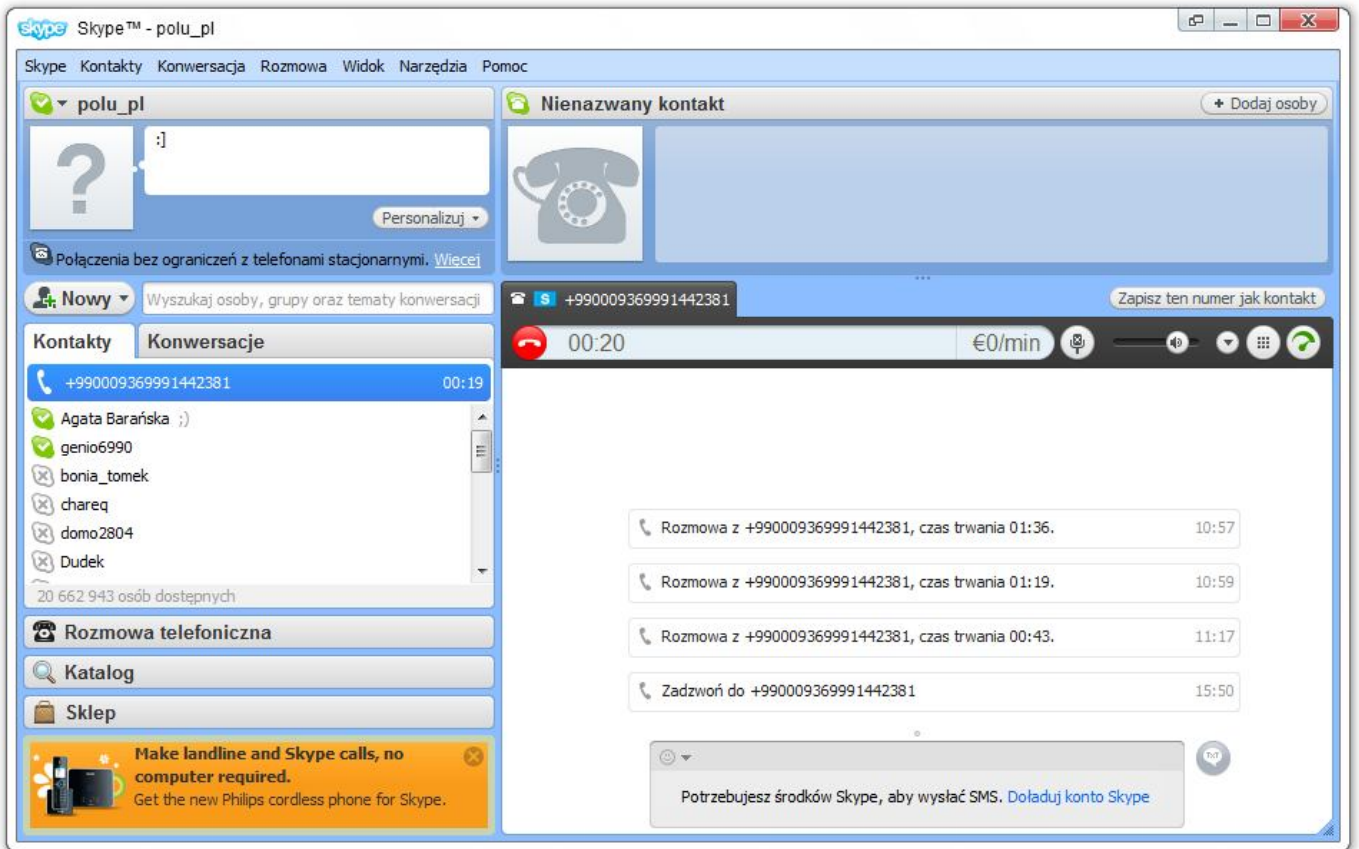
skype Skype™ - polu_pl

Skype Kontakty Konwersacja Rozmowa Widok Narzędzia Pomoc

polu_pl

:]

Personalizuj

Połączenia bez ograniczeń z telefonami stacjonarnymi. Więcej

Nowy

Wyszukaj osoby, grupy oraz tematy konwersacji

Kontakty Konwersacje

+990009369991442381 00:19

Agata Barańska ;)
genio6990
bonia_tomek
chareq
domo2804
Dudek

20 662 943 osób dostępnych

Rozmowa telefoniczna

Katalog

Sklep

Make landline and Skype calls, no computer required.
Get the new Philips cordless phone for Skype.

Nienazwany kontakt

+ Dodaj osoby

S +990009369991442381

Zapisz ten numer jak kontakt

00:20 €0/min

Rozmowa z +990009369991442381, czas trwania 01:36. 10:57

Rozmowa z +990009369991442381, czas trwania 01:19. 10:59

Rozmowa z +990009369991442381, czas trwania 00:43. 11:17

Zadzwoń do +990009369991442381 15:50

Potrzebujesz środków Skype, aby wysłać SMS. Doładuj konto Skype